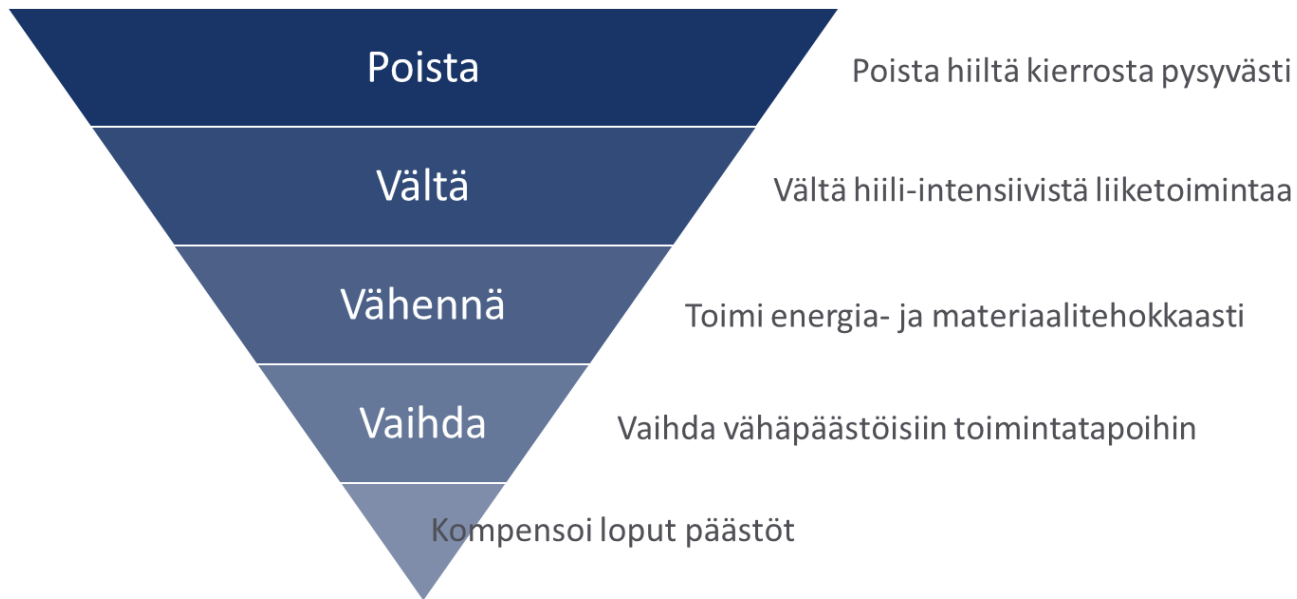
Poista

Poista hiiltä kierrosta pysyvästi

Vältä

Vältä hiili-intensiivistä liiketoimintaa

Vähennä

Toimi energia- ja materiaalitehokkaasti

Vaihda

Vaihda vähäpäästöisiin toimintatapoihin

Kompensoi loput päästöt